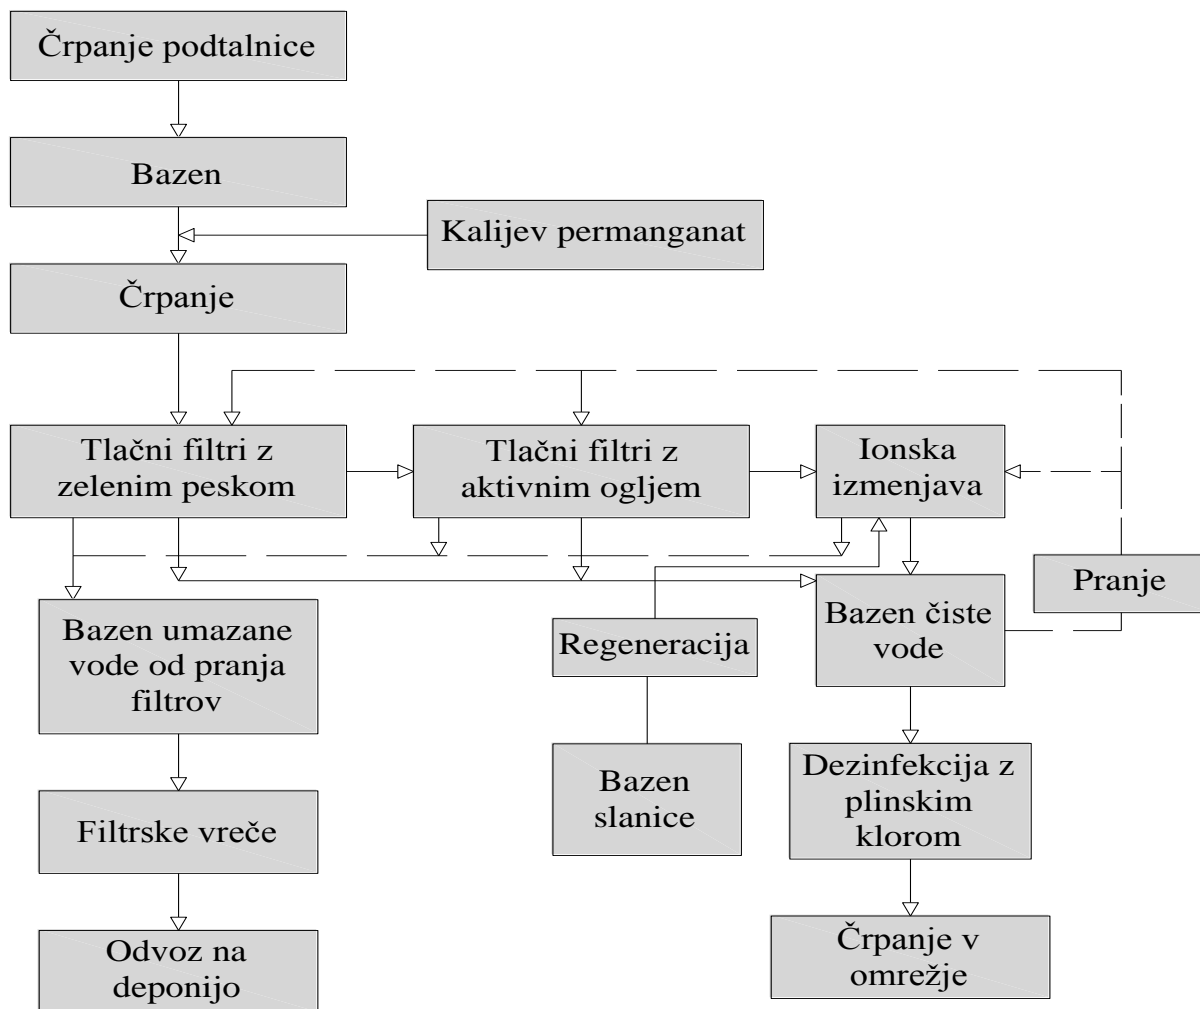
Črpanje podtalnice

Bazen

Kalijev permanganat

Črpanje

Tlačni filtri z zelenim peskom

Tlačni filtri z aktivnim ogljem

Ionska izmenjava

Pranje

Bazen umazane vode od pranja filtrov

Regeneracija

Bazen čiste vode

Bazen slanice

Dezinfekcija z plinskim klorom

Filtrske vreče

Odvoz na deponijo

Črpanje v omrežje